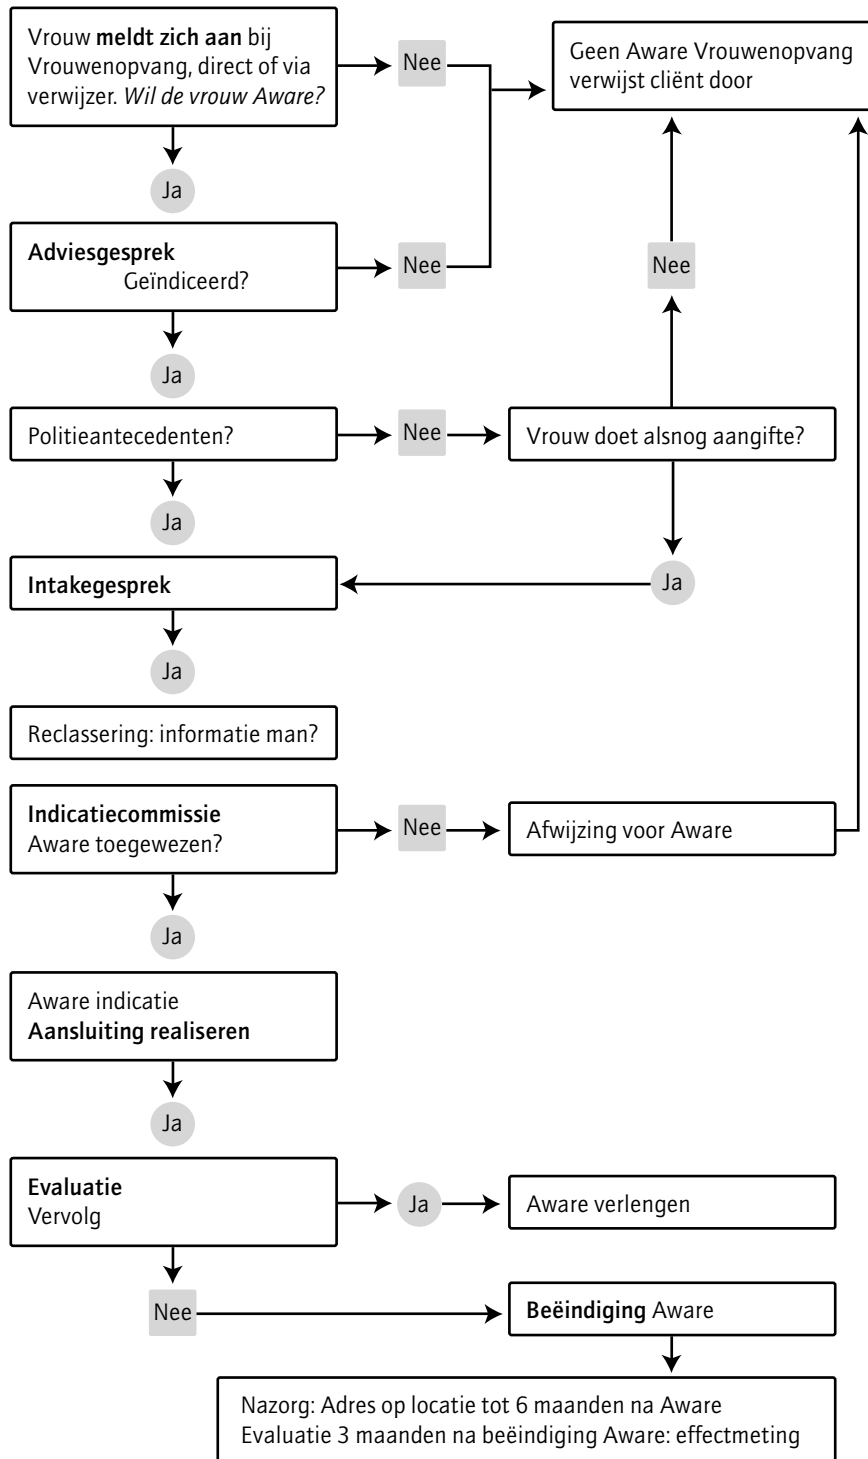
Vrouw meldt zich aan bij Vrouwenopvang, direct of via verwijzer. Wil de vrouw Aware?

Nee

Geen Aware Vrouwenopvang verwijst cliënt door

Ja

Adviesgesprek
Geïndiceerd?

Nee

Nee

Ja

Politieantecedenten?

Nee

Vrouw doet alsnog aangifte?

Ja

Intakegesprek

Ja

Ja

Reclassering: informatie man?

Indicatiecommissie
Aware toegewezen?

Nee

Afwijzing voor Aware

Ja

Aware indicatie
Aansluiting realiseren

Ja

Evaluatie
Vervolg

Ja

Aware verlengen

Nee

Beëindiging Aware

Nazorg: Adres op locatie tot 6 maanden na Aware
Evaluatie 3 maanden na beëindiging Aware: effectmeting